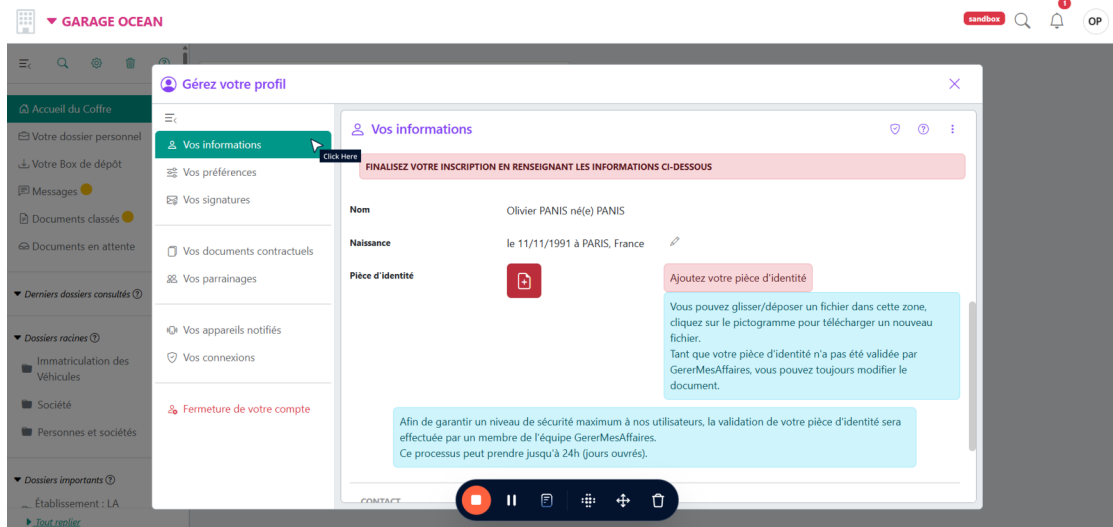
GARAGE OCEAN

sandbox

1

OP

Accueil du Coffre

Votre dossier personnel

Votre Box de dépôt

Messages

Documents classés

Documents en attente

Derniers dossiers consultés

Dossiers racines

Immatriculation des Véhicules

Société

Personnes et sociétés

Dossiers importants

Établissement : LA

Tout replier

Gérez votre profil

Vos informations

Click Here

Vos préférences

Vos signatures

Vos documents contractuels

Vos parrainages

Vos appareils notifiés

Vos connexions

Fermeture de votre compte

Vos informations

FINALISEZ VOTRE INSCRIPTION EN RENSEIGNANT LES INFORMATIONS CI-DESSOUS

Nom

Olivier PANIS né(e) PANIS

Naissance

le 11/11/1991 à PARIS, France

Pièce d'identité

Ajoutez votre pièce d'identité

Vous pouvez glisser/déposer un fichier dans cette zone, cliquez sur le pictogramme pour télécharger un nouveau fichier.
Tant que votre pièce d'identité n'a pas été validée par GererMesAffaires, vous pouvez toujours modifier le document.

Afin de garantir un niveau de sécurité maximum à nos utilisateurs, la validation de votre pièce d'identité sera effectuée par un membre de l'équipe GererMesAffaires.
Ce processus peut prendre jusqu'à 24h (jours ouvrés).

CONTACT